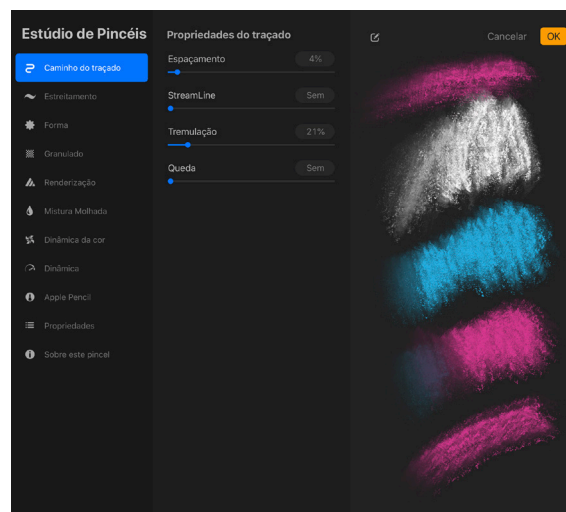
Estúdio de Pincéis

Caminho do traçado

Estreitamento

Forma

Granulado

Renderização

Mistura Molhada

Dinâmica da cor

Dinâmica

Apple Pencil

Propriedades

Sobre este pincel

Propriedades do traçado

Espaçamento 4%

StreamLine Sem

Tremulação 21%

Queda Sem

Cancelar OK